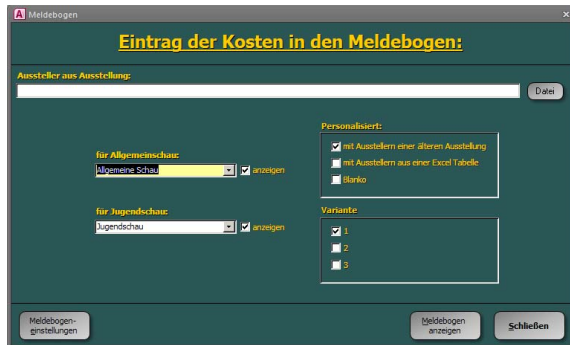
Meldebogen

Eintrag der Kosten in den Meldebogen:

Aussteller aus Ausstellung:

Datei

Personalisiert:

mit Ausstellern einer älteren Ausstellung

mit Ausstellern aus einer Excel Tabelle

Blanko

für Allgemeinschau:

Allgemeine Schau

anzeigen

Variante

1

2

3

für Jugendschau:

Jugendschau

anzeigen

Meldebogeneinstellungen

Meldebogen anzeigen

Schließen